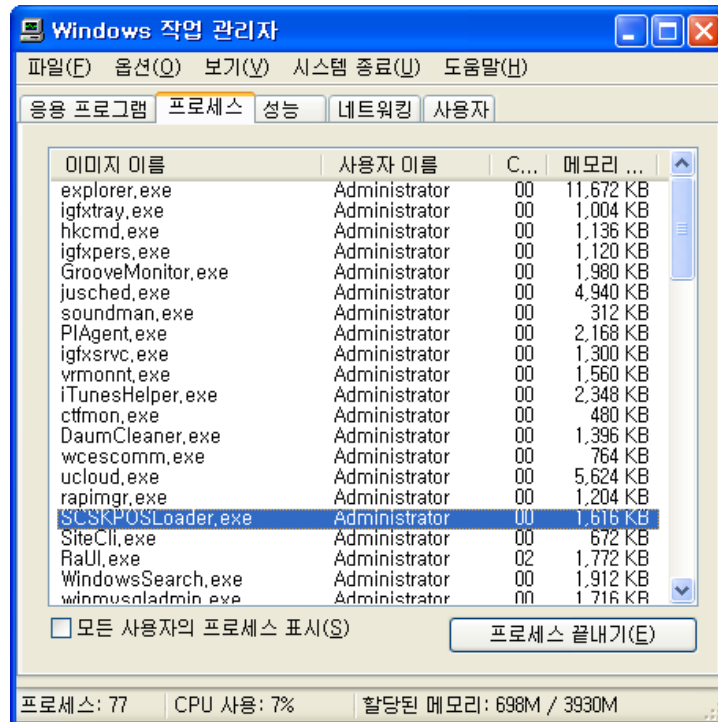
Windows 작업 관리자

파일(F) 옵션(O) 보기(V) 시스템 종료(U) 도움말(H)

응용 프로그램 | 프로세스 | 성능 | 네트워킹 | 사용자

| 이미지 이름 | 사용자 이름 | C... | 메모리 ... |
|---|---|---|---|
| explorer.exe | Administrator | 00 | 11,672 KB |
| igfxtray.exe | Administrator | 00 | 1,004 KB |
| hkcmd.exe | Administrator | 00 | 1,136 KB |
| igfxpers.exe | Administrator | 00 | 1,120 KB |
| GrooveMonitor.exe | Administrator | 00 | 1,980 KB |
| jusched.exe | Administrator | 00 | 4,940 KB |
| soundman.exe | Administrator | 00 | 312 KB |
| PIAgent.exe | Administrator | 00 | 2,168 KB |
| igfxsrvc.exe | Administrator | 00 | 1,300 KB |
| vrmonnt.exe | Administrator | 00 | 1,560 KB |
| iTunesHelper.exe | Administrator | 00 | 2,348 KB |
| ctfmon.exe | Administrator | 00 | 480 KB |
| DaumCleaner.exe | Administrator | 00 | 1,396 KB |
| wcescomm.exe | Administrator | 00 | 764 KB |
| ucloud.exe | Administrator | 00 | 5,624 KB |
| rapimgr.exe | Administrator | 00 | 1,204 KB |
| SCSKPOSLoader.exe | Administrator | 00 | 1,616 KB |
| SiteCli.exe | Administrator | 00 | 672 KB |
| RaUI.exe | Administrator | 02 | 1,772 KB |
| WindowsSearch.exe | Administrator | 00 | 1,912 KB |
| winmysqladmin.exe | Administrator | 00 | 1,716 KB |

모든 사용자의 프로세스 표시(S)

프로세스 끝내기(E)

프로세스: 77 CPU 사용: 7% 할당된 메모리: 698M / 3930M